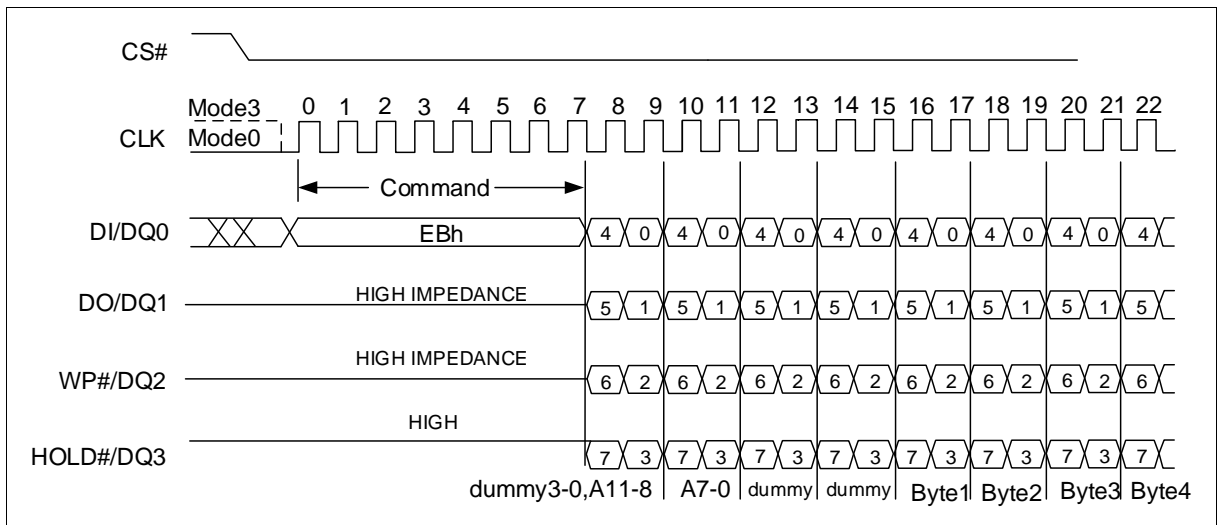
CS#

Mode3 0 1 2 3 4 5 6 7 8 9 10 11 12 13 14 15 16 17 18 19 20 21 22

CLK Mode0

Command

DI/DQ0 EBh 4 0 4 0 4 0 4 0 4 0 4 0 4 0 4

DO/DQ1 HIGH IMPEDANCE 5 1 5 1 5 1 5 1 5 1 5 1 5 1 5

WP#/DQ2 HIGH IMPEDANCE 6 2 6 2 6 2 6 2 6 2 6 2 6 2 6

HIGH

HOLD#/DQ3 7 3 7 3 7 3 7 3 7 3 7 3 7 3 7

dummy3-0,A11-8 A7-0 dummy dummy Byte1 Byte2 Byte3 Byte4